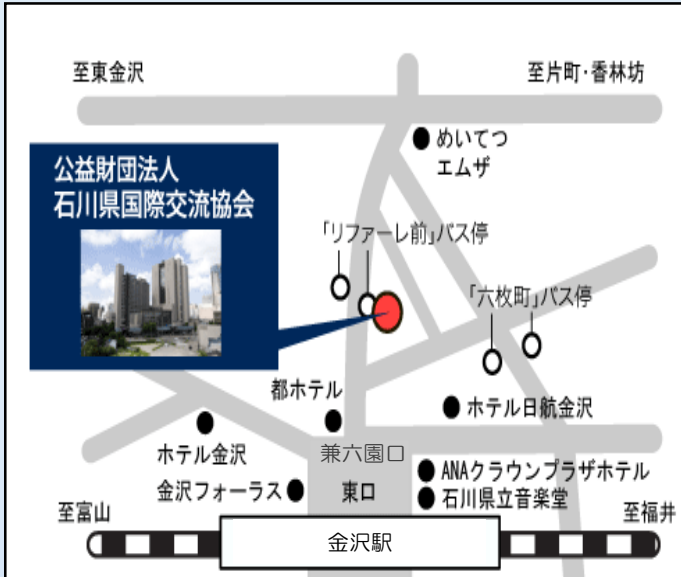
至東金沢

至片町・香林坊

めいてつ エムザ

公益財団法人
石川県国際交流協会

「リファーレ前」バス停

「六枚町」バス停

都ホテル

ホテル日航金沢

ホテル金沢

兼六園口

金沢フォーラス

東口

ANAクラウンプラザホテル

石川県立音楽堂

至富山

金沢駅

至福井